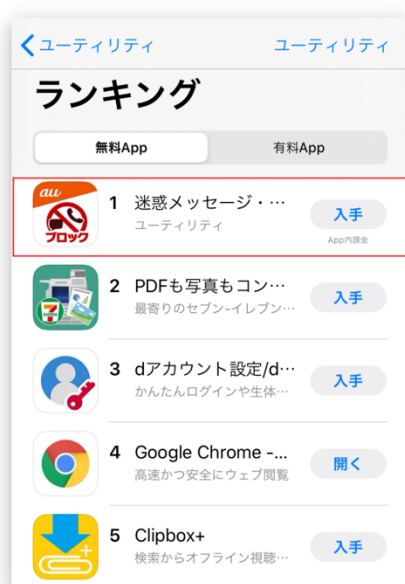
ユーティリティ ユーティリティ

ランキング

無料App 有料App

au ブロック

1 迷惑メッセージ・…
ユーティリティ
入手
App内課金

2 PDFも写真もコン…
最寄りのセブン-イレブン…
入手

3 dアカウント設定/d…
かんたんログインや生体…
入手

4 Google Chrome -...
高速かつ安全にウェブ閲覧
開く

5 Clipbox+
検索からオフライン視聴…
入手